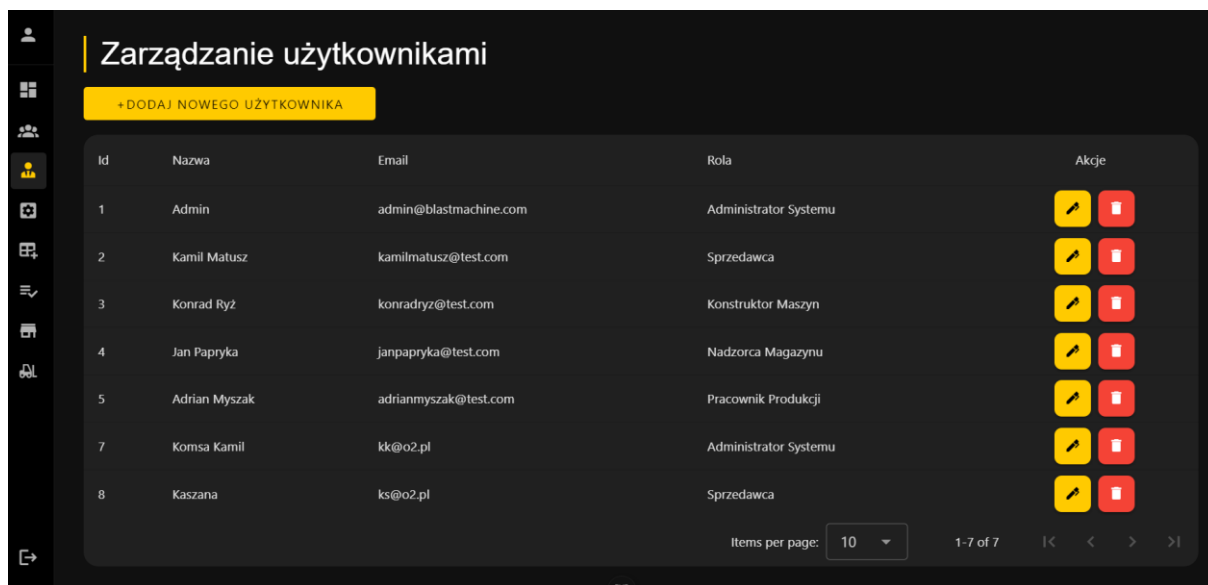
Zarządzanie użytkownikami

+DODAJ NOWEGO UŻYTKOWNIKA

| Id | Nazwa | Email | Rola | Akcje |
|---|---|---|---|---|
| 1 | Admin | admin@blastmachine.com | Administrator Systemu | |
| 2 | Kamil Matusz | kamilmatusz@test.com | Sprzedawca | |
| 3 | Konrad Ryż | konradryz@test.com | Konstruktor Maszyn | |
| 4 | Jan Papryka | janpapryka@test.com | Nadzorca Magazynu | |
| 5 | Adrian Myszak | adrianmyszak@test.com | Pracownik Produkcji | |
| 7 | Komsa Kamil | kk@o2.pl | Administrator Systemu | |
| 8 | Kaszana | ks@o2.pl | Sprzedawca | |

Items per page: 10
1-7 of 7